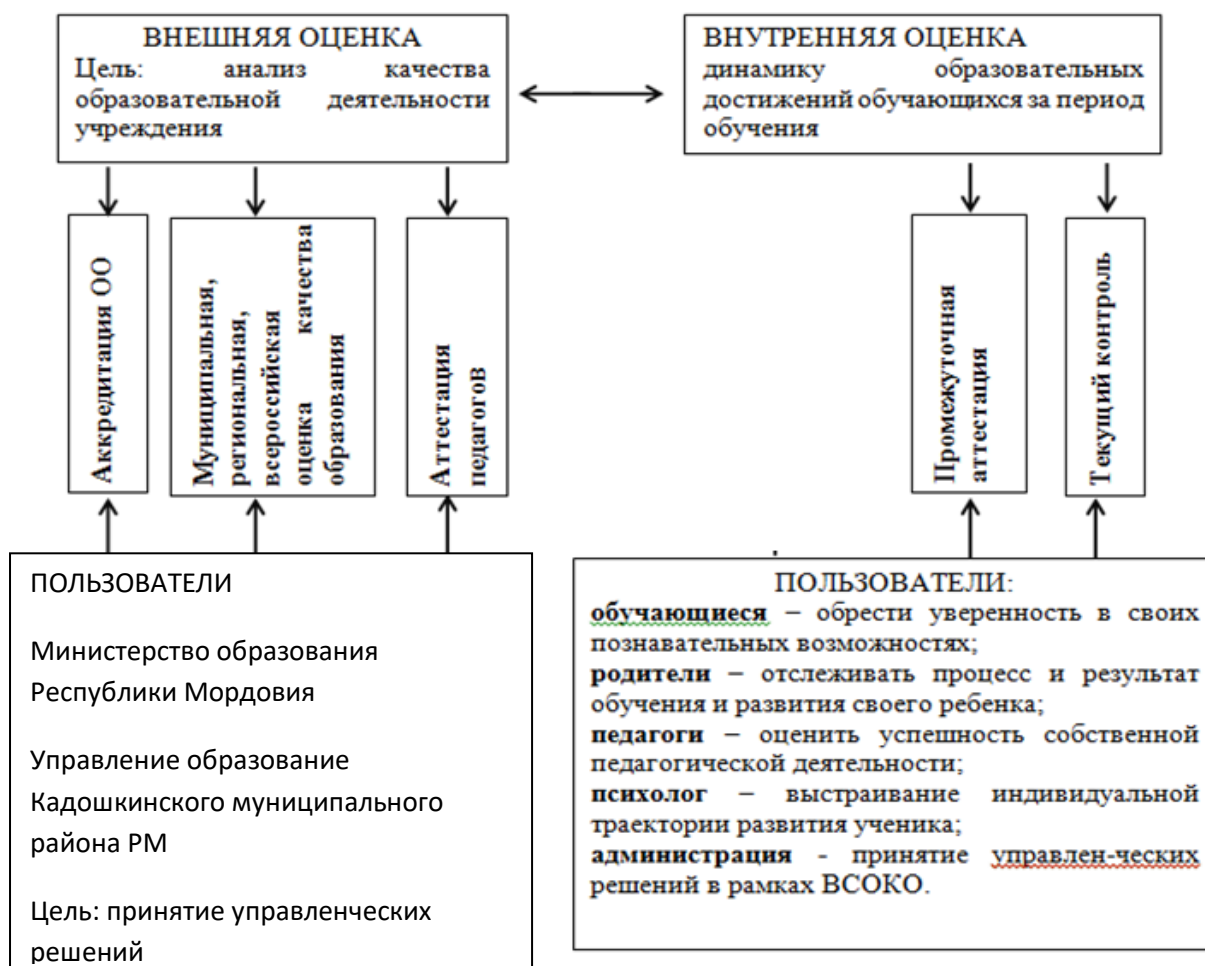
ВНЕШНЯЯ ОЦЕНКА
Цель: анализ качества образовательной деятельности учреждения

ВНУТРЕННЯЯ ОЦЕНКА
динамику образовательных достижений обучающихся за период обучения

Аккредитация ОО

Муниципальная, региональная, всероссийская оценка качества образования

Аттестация педагогов

Промежуточная аттестация

Текущий контроль

ПОЛЬЗОВАТЕЛИ

Министерство образования Республики Мордовия

Управление образование Кадошкинского муниципального района РМ

Цель: принятие управленческих решений

ПОЛЬЗОВАТЕЛИ:
**обучающиеся** – обрести уверенность в своих познавательных возможностях;
**родители** – отслеживать процесс и результат обучения и развития своего ребенка;
**педагоги** – оценить успешность собственной педагогической деятельности;
**психолог** – выстраивание индивидуальной траектории развития ученика;
**администрация** - принятие управлен-ческих решений в рамках ВСОКО.